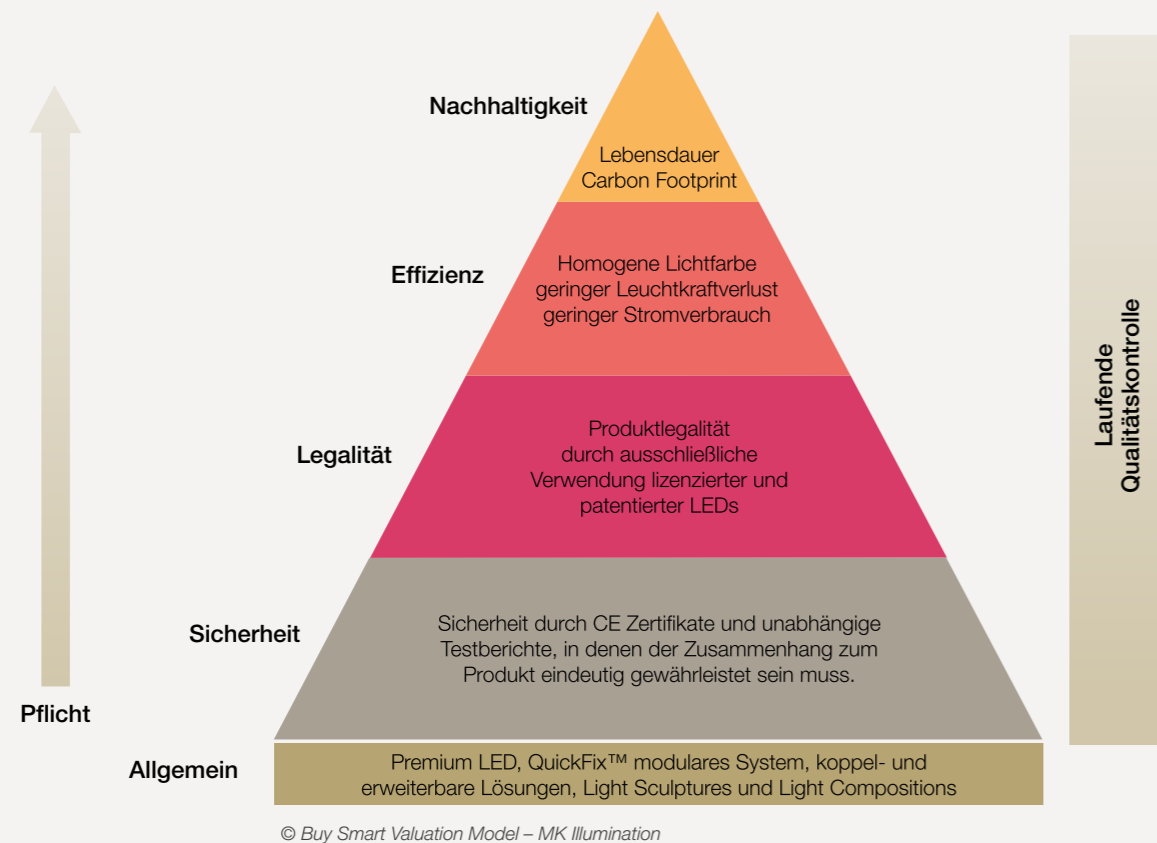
Nachhaltigkeit

Lebensdauer
Carbon Footprint

Effizienz

Homogene Lichtfarbe
geringer Leuchtkraftverlust
geringer Stromverbrauch

Legalität

Produktlegalität
durch ausschließliche
Verwendung lizenzierter und
patentierter LEDs

Sicherheit

Sicherheit durch CE Zertifikate und unabhängige Testberichte, in denen der Zusammenhang zum Produkt eindeutig gewährleistet sein muss.

Pflicht

Allgemein

Premium LED, QuickFix™ modulares System, koppel- und erweiterbare Lösungen, Light Sculptures und Light Compositions

Laufende
Qualitätskontrolle

© Buy Smart Valuation Model – MK Illumination